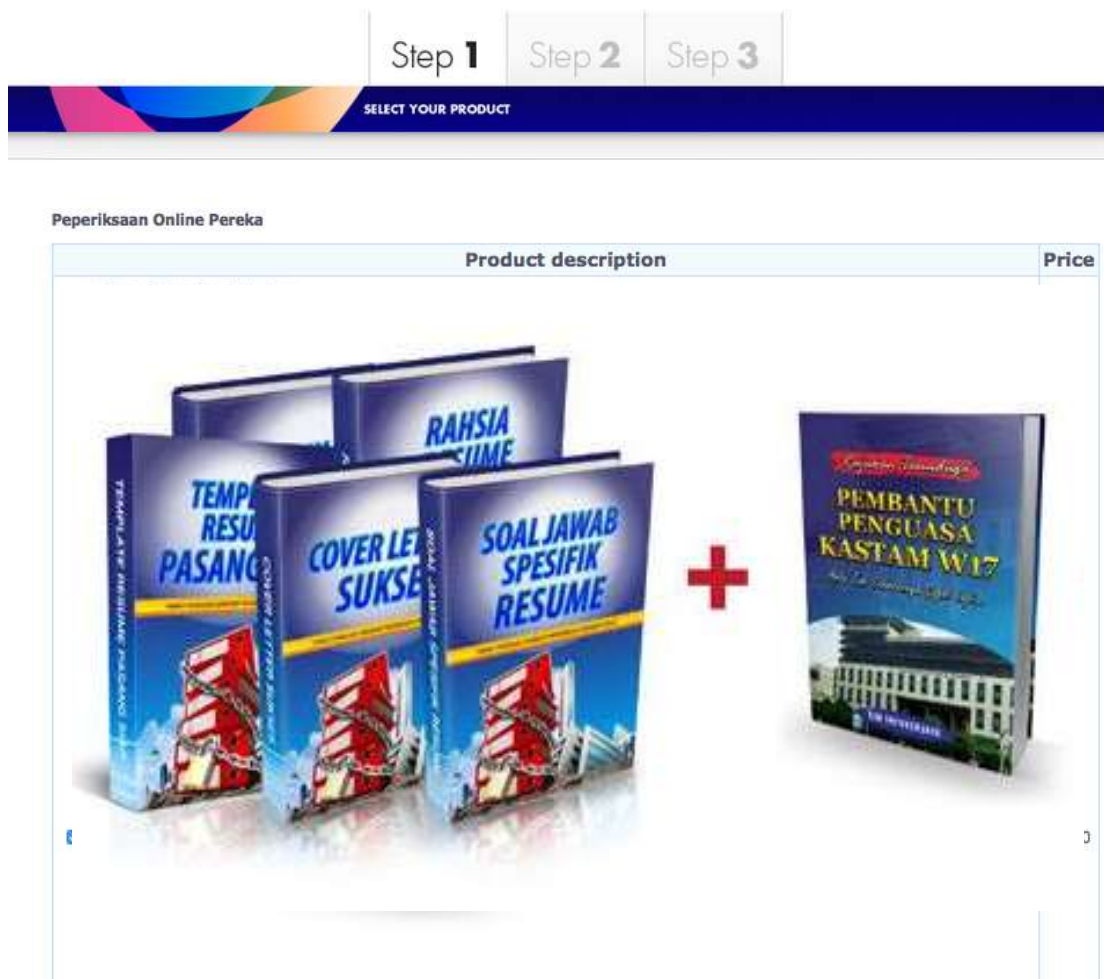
Step 1 Step 2 Step 3

SELECT YOUR PRODUCT

Peperiksaan Online Pereka

| Product description | Price |
|---|---|
| | |

RAHSIA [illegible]SUME

TEMP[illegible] RESU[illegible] PASANG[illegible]

TEMPLATE RESUME PASANG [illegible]

COVER LET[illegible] SUKSE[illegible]

COVER LETTER SUKSE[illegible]

SOAL JAWAB SPESIFIK RESUME

SOAL JAWAB SPESIFIK RE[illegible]

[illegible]

PEMBANTU PENGUASA KASTAM W17

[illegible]